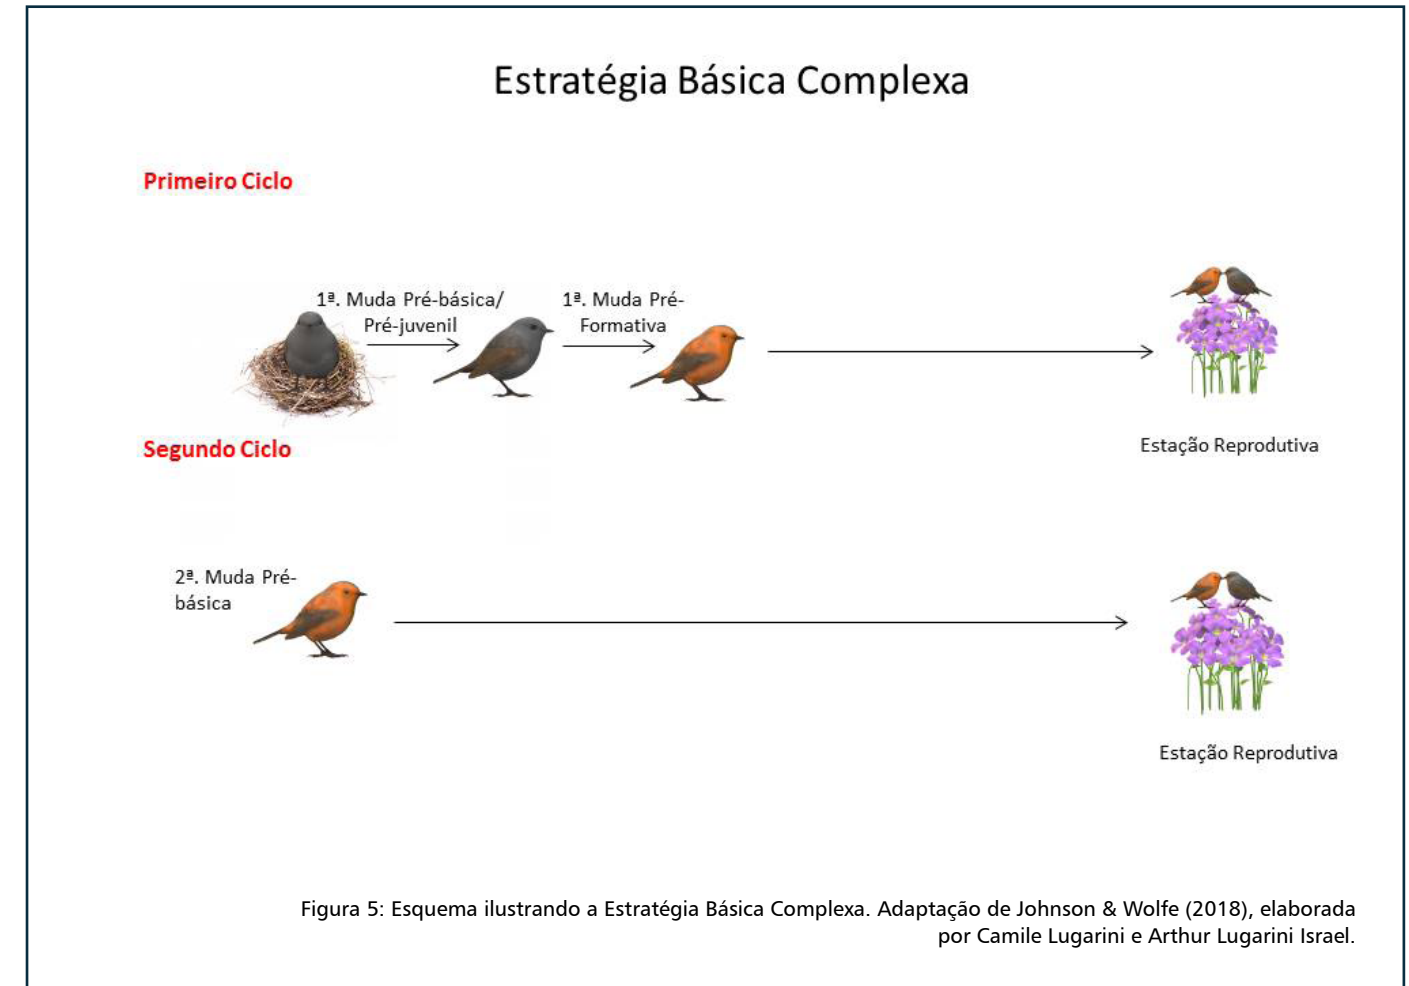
Estratégia Básica Complexa

Primeiro Ciclo

1ª. Muda Pré-básica/ Pré-juvenil

1ª. Muda Pré-Formativa

Estação Reprodutiva

Segundo Ciclo

2ª. Muda Pré-básica

Estação Reprodutiva

Figura 5: Esquema ilustrando a Estratégia Básica Complexa. Adaptação de Johnson & Wolfe (2018), elaborada por Camile Lugarini e Arthur Lugarini Israel.